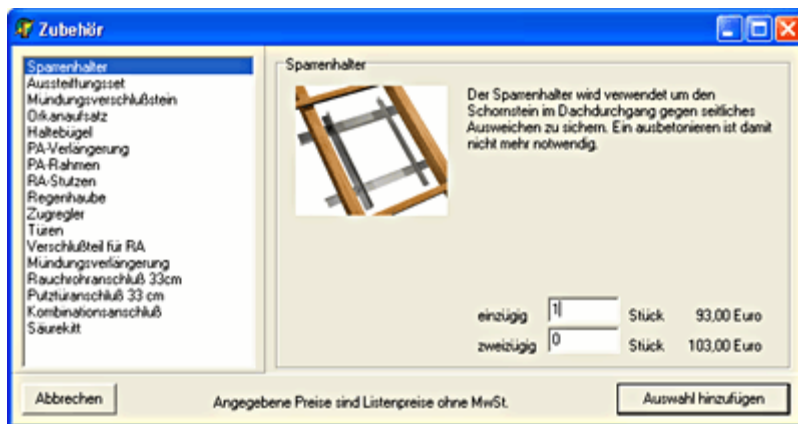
Zubehör

Sparrenhalter
Aussteifungsset
Mündungsverschlußstein
Orkanaufsatz
Haltebügel
PA-Verlängerung
PA-Rahmen
RA-Stutzen
Regenhaube
Zugregler
Türen
Verschlußteil für RA
Mündungsverlängerung
Rauchrohranschluß 33cm
Putztüranschluß 33 cm
Kombinationsanschluß
Säurekitt

Sparrenhalter

Der Sparrenhalter wird verwendet um den Schornstein im Dachdurchgang gegen seitliches Ausweichen zu sichern. Ein ausbetonieren ist damit nicht mehr notwendig.

| | | | |
|---|---|---|---|
| einzügig | 1 | Stück | 93,00 Euro |
| zweizügig | 0 | Stück | 103,00 Euro |

Abbrechen

Angegebene Preise sind Listenpreise ohne MwSt.

Auswahl hinzufügen